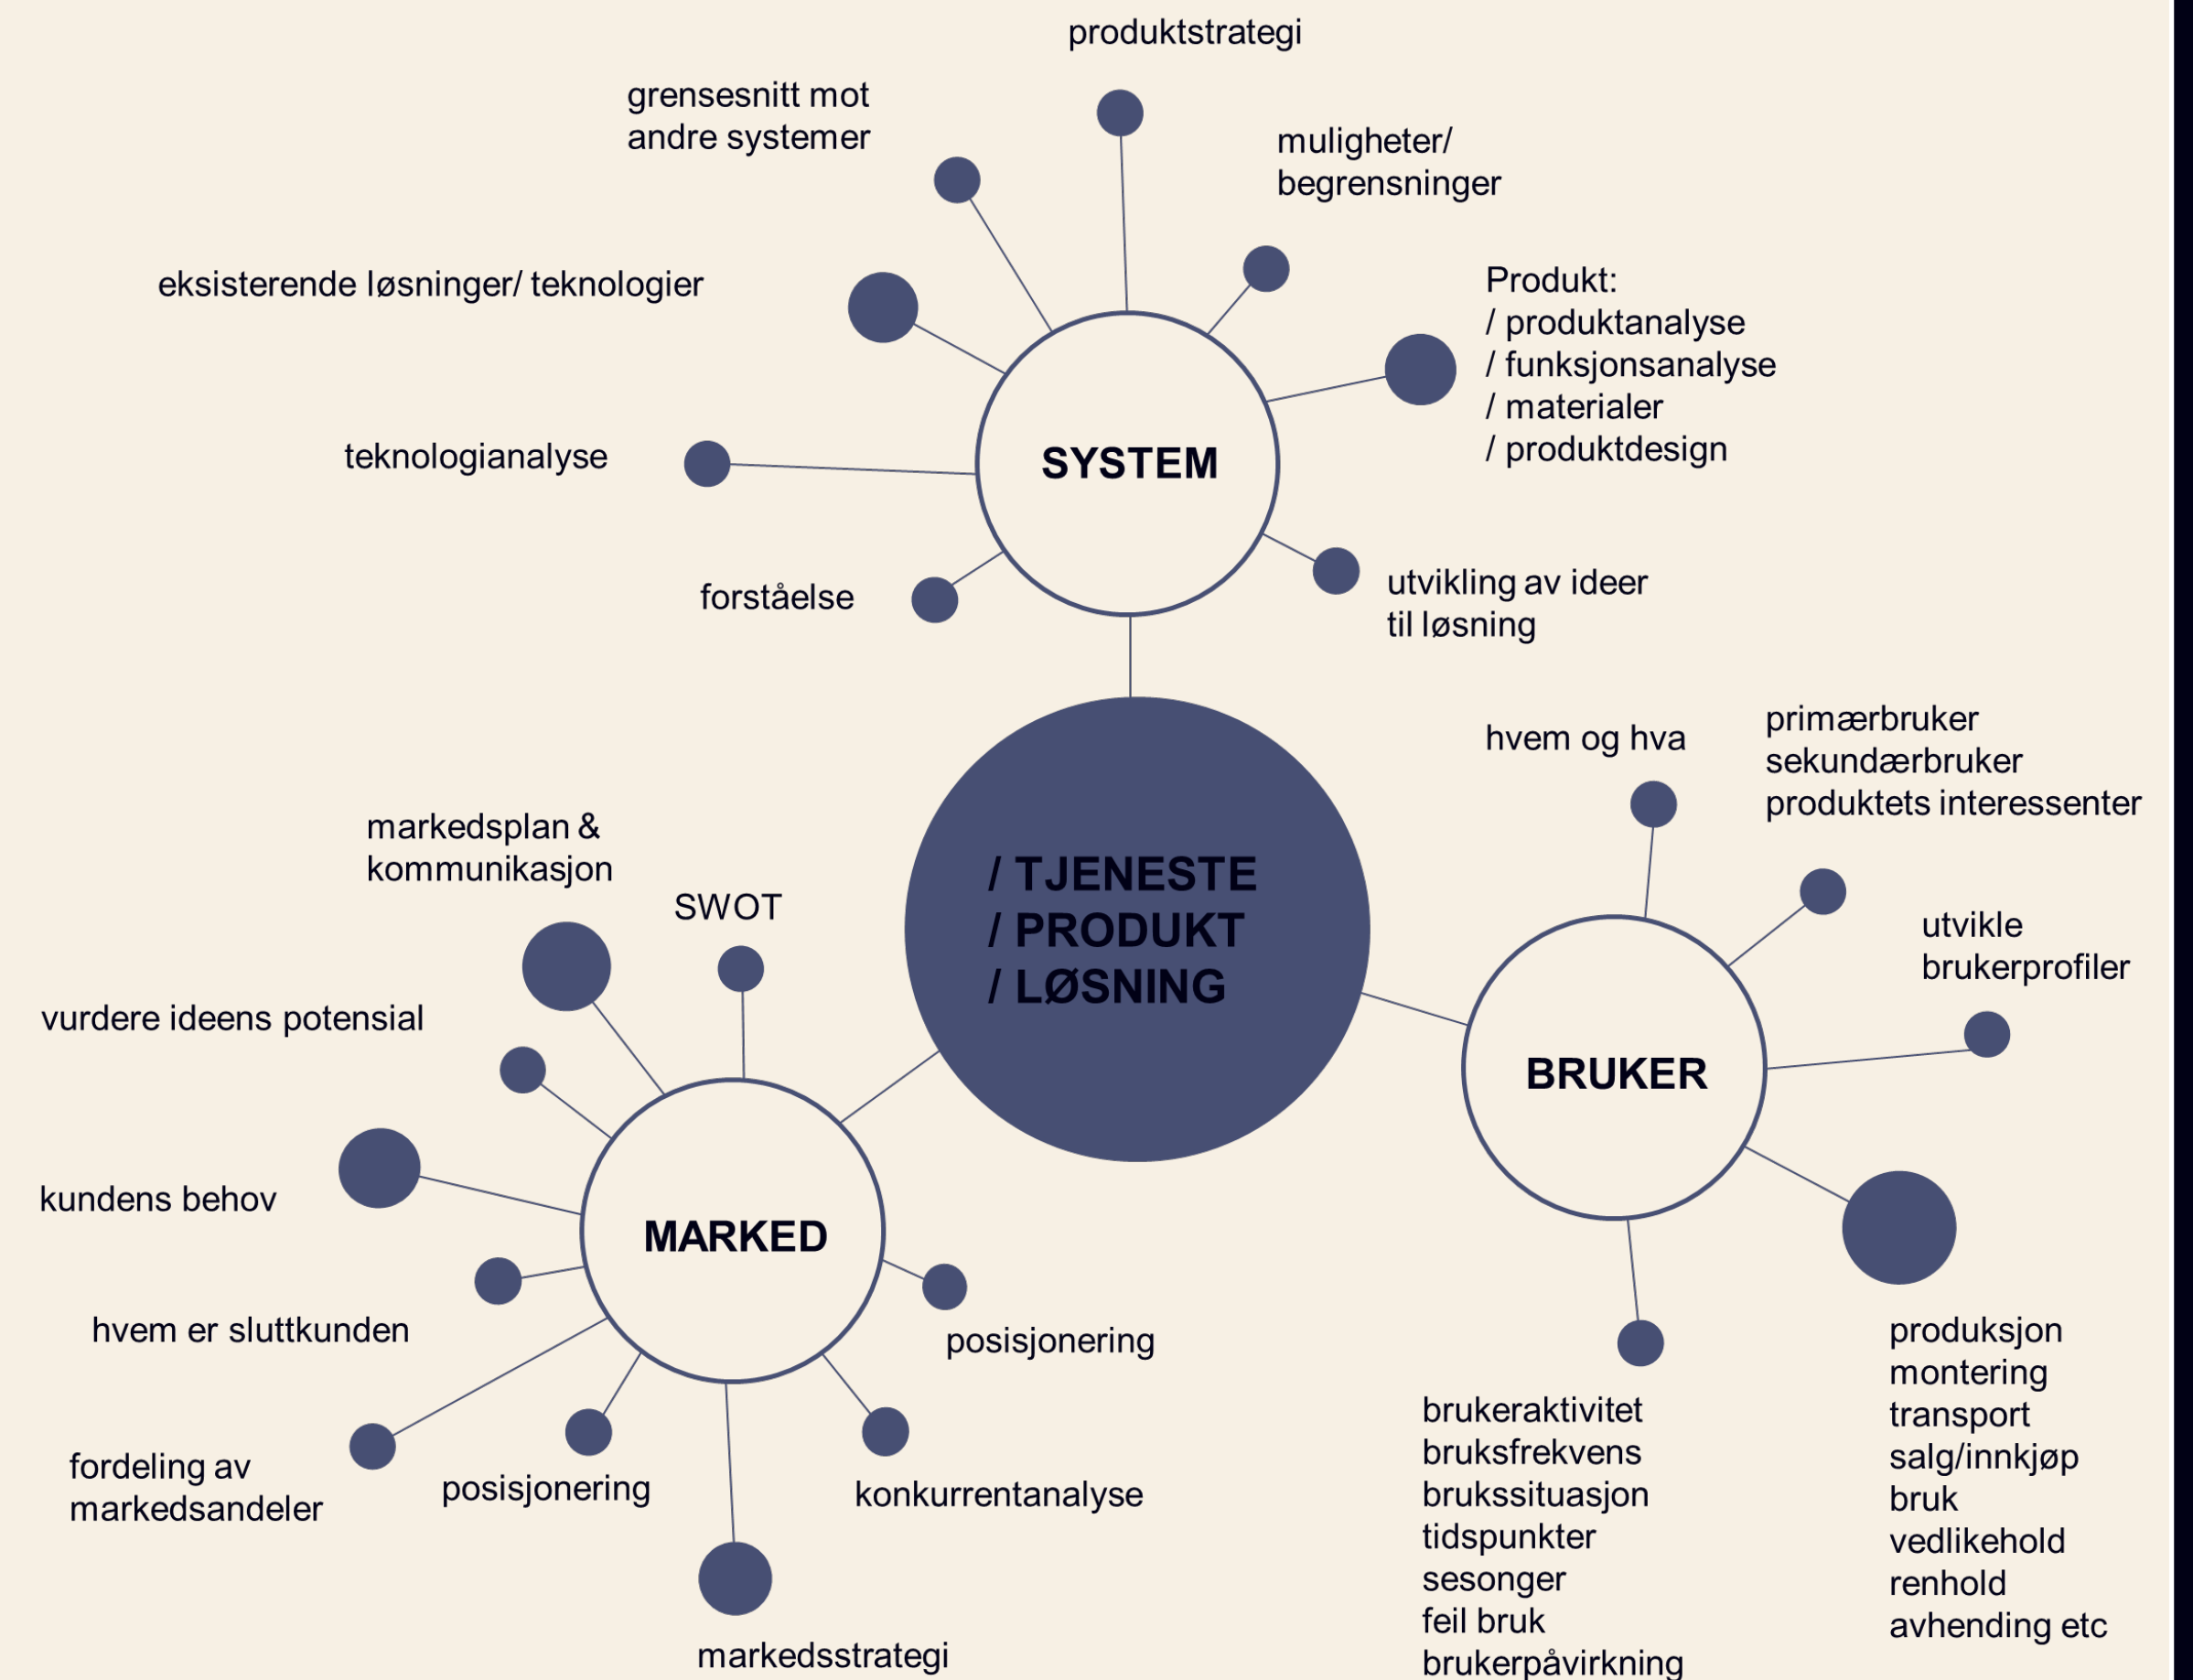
produktstrategi

grensesnitt mot andre systemer

muligheter/ begrensninger

eksisterende løsninger/ teknologier

Produkt:
/ produktanalyse
/ funksjonsanalyse
/ materialer
/ produktdesign

teknologianalyse

SYSTEM

forståelse

utvikling av ideer til løsning

hvem og hva

primærbruker
sekundærbruker
produktets interessenter

markedsplan & kommunikasjon

SWOT

/ TJENESTE
/ PRODUKT
/ LØSNING

utvikle brukerprofiler

vurdere ideens potensial

BRUKER

kundens behov

MARKED

hvem er sluttkunden

posisjonering

produksjon
montering
transport
salg/innkjøp
bruk
vedlikehold
renhold
avhending etc

brukeraktivitet
bruksfrekvens
brukssituasjon
tidspunkter
sesonger
feil bruk
brukerpåvirkning

fordeling av markedsandeler

posisjonering

konkurrentanalyse

markedsstrategi